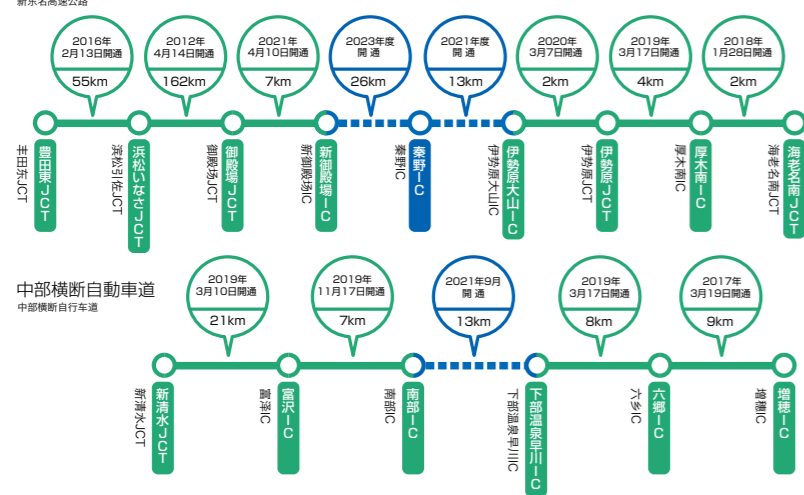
新东名高速公路

2016年 2月13日開通 55km

2012年 4月14日開通 162km

2021年 4月10日開通 7km

2023年度 開通 26km

2021年度 開通 13km

2020年 3月7日開通 2km

2019年 3月17日開通 4km

2018年 1月28日開通 2km

豊田東JCT
丰田东JCT

浜松いなさJCT
滨松引佐JCT

御殿場JCT
御殿场JCT

新御殿場IC
新御殿场IC

秦野IC
秦野IC

伊勢原大山IC
伊势原大山IC

伊勢原JCT
伊势原JCT

厚木南IC
厚木南IC

海老名南JCT
海老名南JCT

中部横断自動車道
中部横断自行车道

2019年 3月10日開通 21km

2019年 11月17日開通 7km

2021年9月 開通 13km

2019年 3月17日開通 8km

2017年 3月19日開通 9km

新清水JCT
新清水JCT

富沢IC
富泽IC

南部IC
南部IC

下部温泉早川IC
下部温泉早川IC

六郷IC
六乡IC

増穂IC
增穗IC